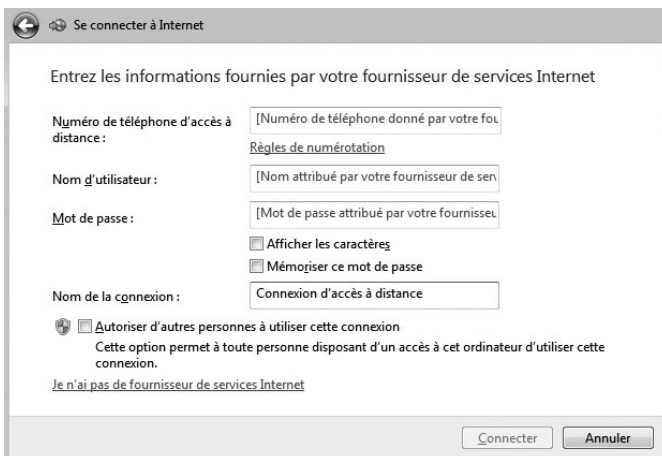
Se connecter à Internet

Entrez les informations fournies par votre fournisseur de services Internet

Numéro de téléphone d'accès à distance :
[Numéro de téléphone donné par votre fou
Règles de numérotation

Nom d'utilisateur :
[Nom attribué par votre fournisseur de serv

Mot de passe :
[Mot de passe attribué par votre fournisseu

Afficher les caractères
Mémoriser ce mot de passe

Nom de la connexion :
Connexion d'accès à distance

Autoriser d'autres personnes à utiliser cette connexion
Cette option permet à toute personne disposant d'un accès à cet ordinateur d'utiliser cette connexion.

Je n'ai pas de fournisseur de services Internet

Connecter
Annuler